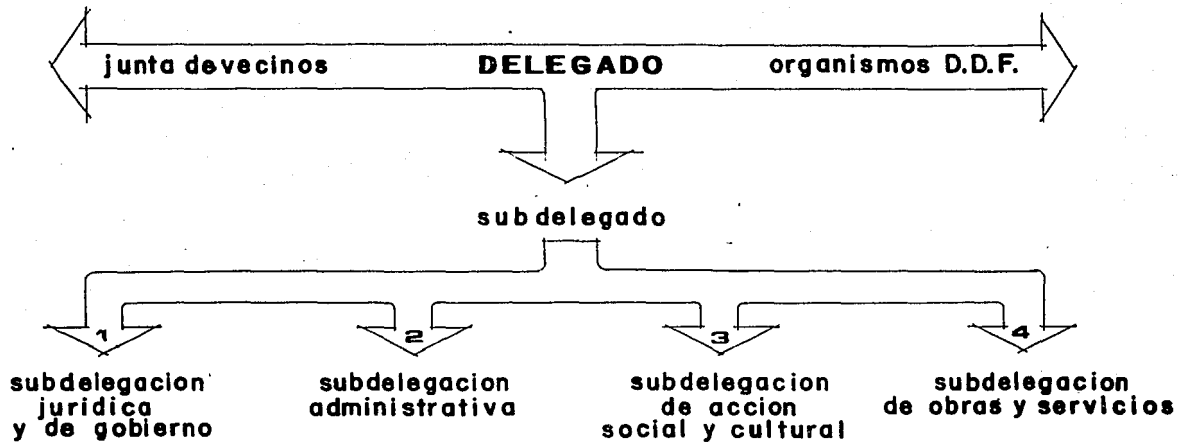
junta devecinos DELEGADO organismos D.D.F.

subdelegado

1 subdelegacion juridica y de gobierno

2 subdelegacion administrativa

3 subdelegacion de accion social y cultural

4 subdelegacion de obras y servicios